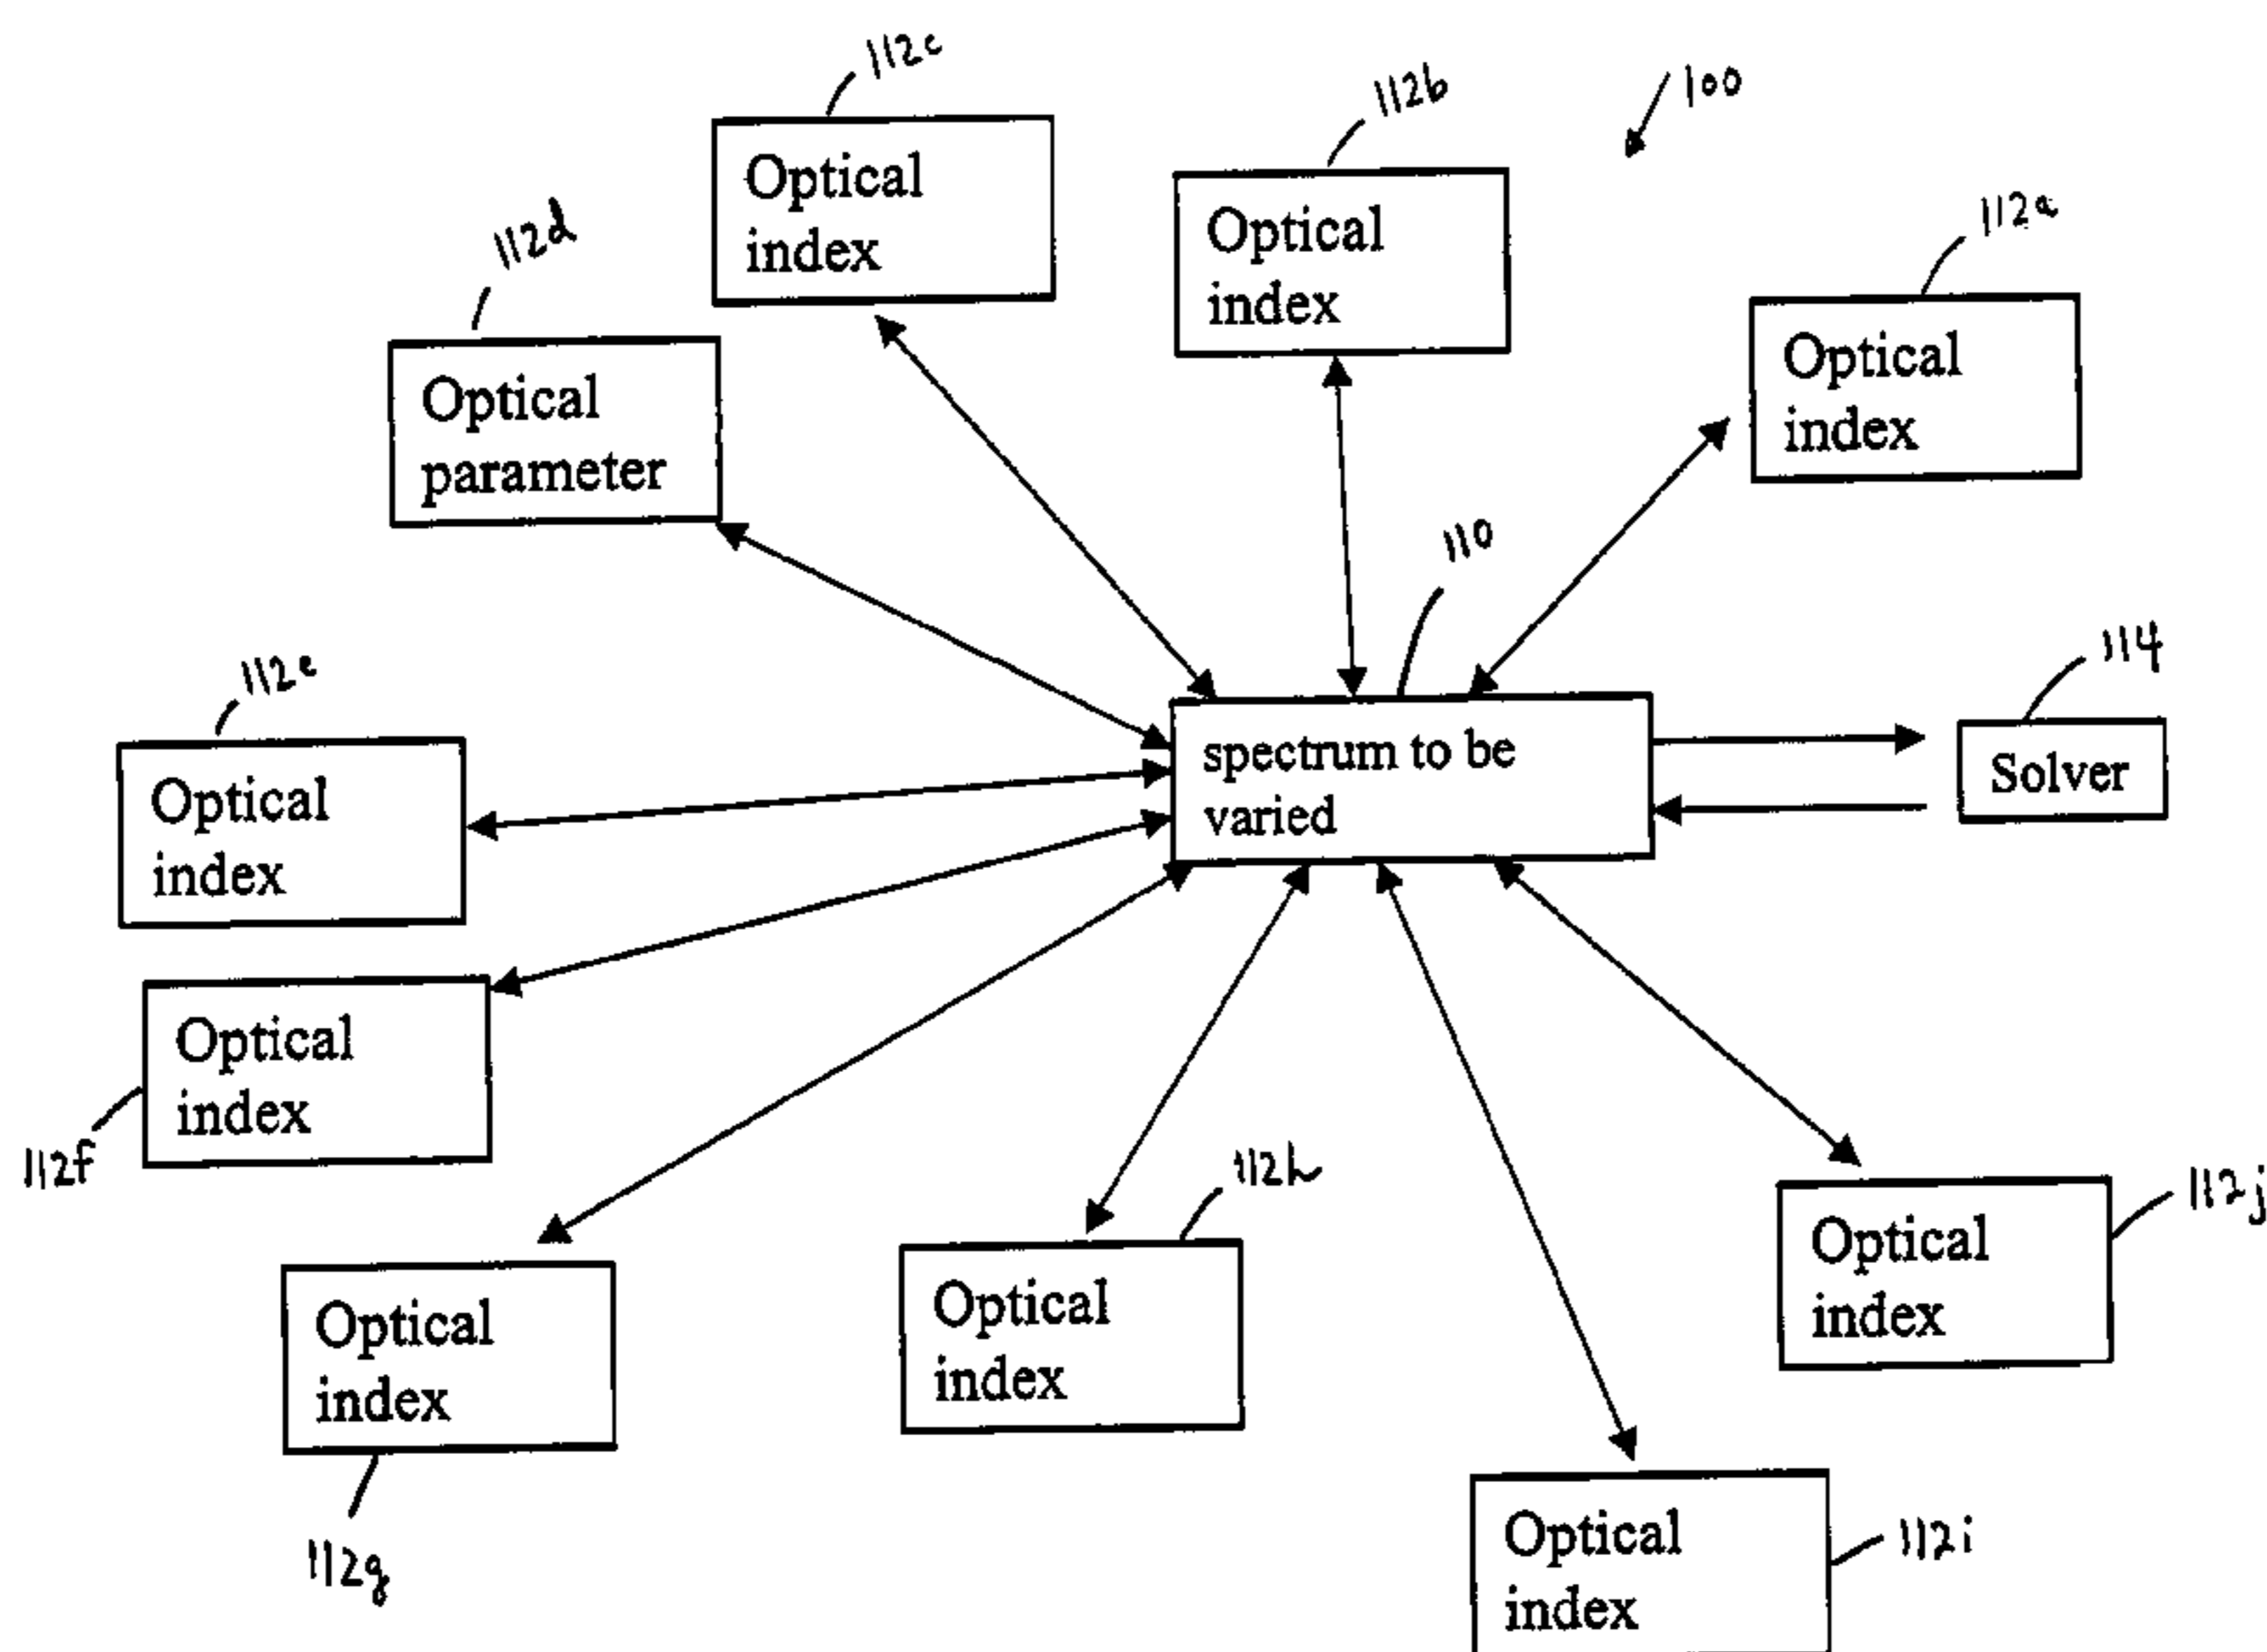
100

112c
Optical index

112b
Optical index

112a
Optical index

112d
Optical parameter

110
spectrum to be varied

114
Solver

112e
Optical index

112f
Optical index

112g
Optical index

112h
Optical index

112i
Optical index

112j
Optical index